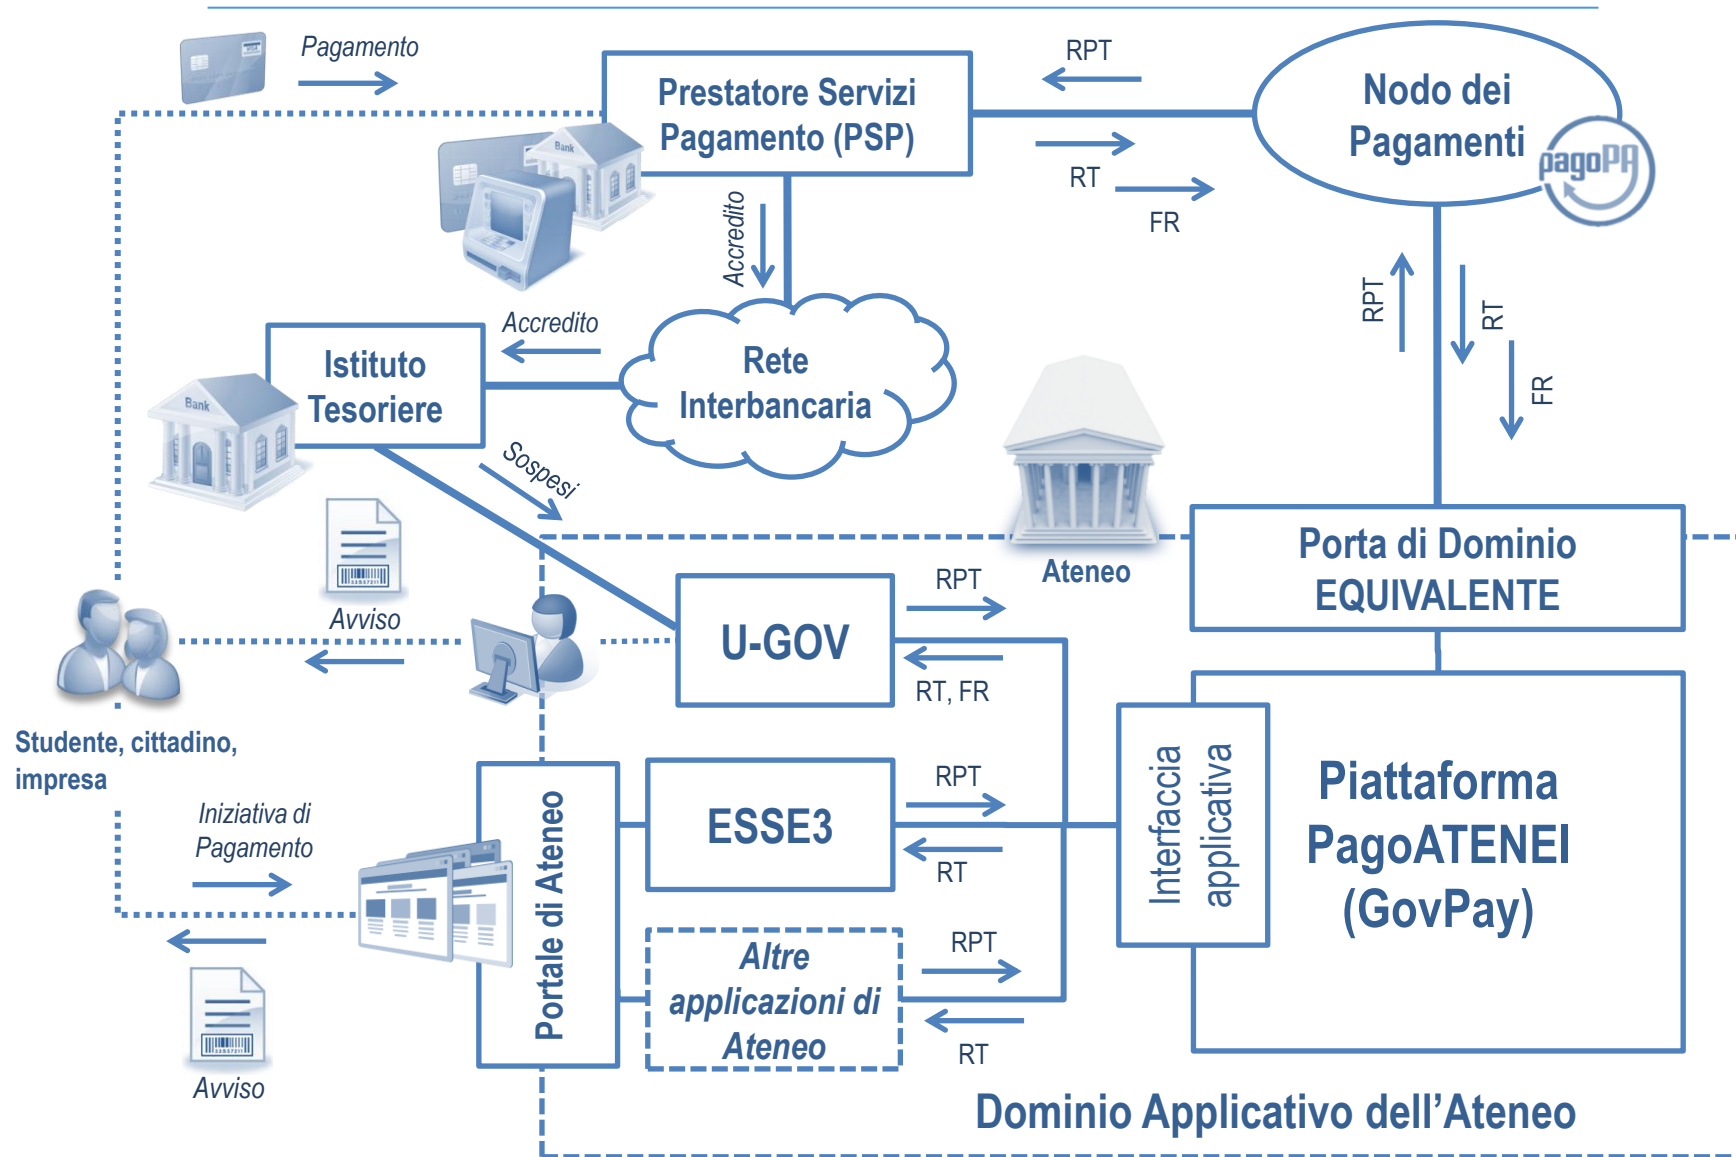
Pagamento

Prestatore Servizi Pagamento (PSP)

RPT

Nodo dei Pagamenti

pagoPA

RT

FR

Accredito

Accredito

Istituto Tesoriere

Rete Interbancaria

RPT

RT

FR

Sospesi

Avviso

Ateneo

Porta di Dominio EQUIVALENTE

U-GOV

RPT

RT, FR

Studente, cittadino, impresa

Iniziativa di Pagamento

Portale di Ateneo

ESSE3

RPT

RT

Interfaccia applicativa

Piattaforma PagoATENEI (GovPay)

Altre applicazioni di Ateneo

RPT

RT

Avviso

Dominio Applicativo dell'Ateneo